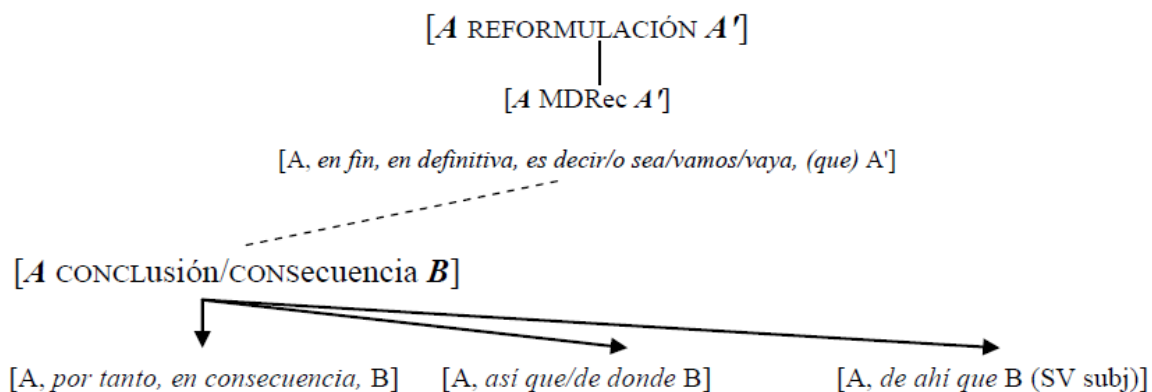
[*A* REFORMULACIÓN *A'*]

[*A* MDRec *A'*]

[A, *en fin, en definitiva, es decir/o sea/vamos/vaya, (que)* A']

[*A* CONCLUSIÓN/CONSECUENCIA *B*]

[A, *por tanto, en consecuencia,* B]

[A, *así que/de donde* B]

[A, *de ahí que* B (SV subj)]